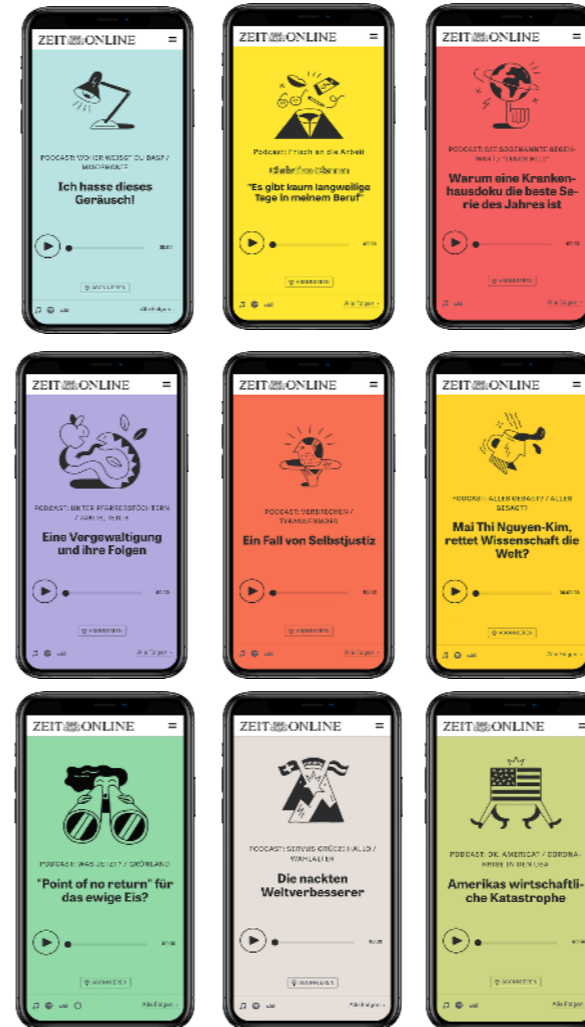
ZEIT ONLINE

PODCAST: WOHER WEISST DU DAS? / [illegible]

Ich hasse dieses Geräusch!

ZEIT ONLINE

Podcast: Frisch an die Arbeit

#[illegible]

"Es gibt kaum langweilige Tage in meinem Beruf"

ZEIT ONLINE

PODCAST: DIE SOGENANNTE GEGENWART / "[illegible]"

Warum eine Krankenhausdoku die beste Serie des Jahres ist

ZEIT ONLINE

PODCAST: UNTER PFARRERSTÖCHTERN / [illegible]

Eine Vergewaltigung und ihre Folgen

ZEIT ONLINE

PODCAST: VERBRECHEN / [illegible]

Ein Fall von Selbstjustiz

ZEIT ONLINE

PODCAST: ALLES GESAGT? / ALLES GESAGT?

Mai Thi Nguyen-Kim, rettet Wissenschaft die Welt?

ZEIT ONLINE

PODCAST: WAS JETZT? / GRÖNLAND

"Point of no return" für das ewige Eis?

ZEIT ONLINE

PODCAST: SERVUS. GRÜEZI. HALLO / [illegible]

Die nackten Weltverbesserer

ZEIT ONLINE

PODCAST: OK, AMERICA? / CORONA-KRISE IN DEN USA

Amerikas wirtschaftliche Katastrophe